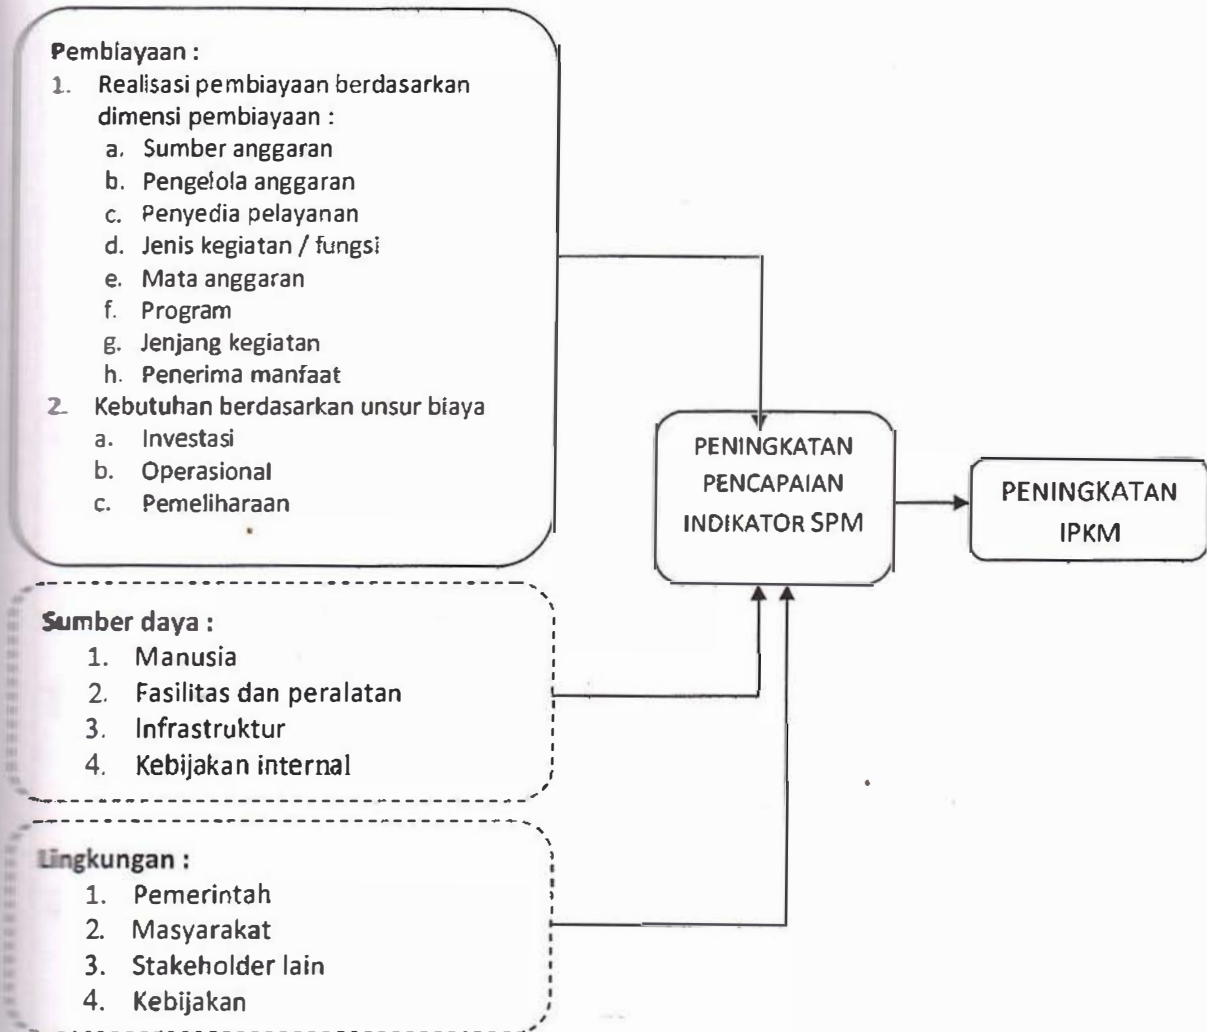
Pembiayaan :
1. Realisasi pembiayaan berdasarkan dimensi pembiayaan :
a. Sumber anggaran
b. Pengelola anggaran
c. Penyedia pelayanan
d. Jenis kegiatan / fungsi
e. Mata anggaran
f. Program
g. Jenjang kegiatan
h. Penerima manfaat
2. Kebutuhan berdasarkan unsur biaya
a. Investasi
b. Operasional
c. Pemeliharaan

Sumber daya :
1. Manusia
2. Fasilitas dan peralatan
3. Infrastruktur
4. Kebijakan internal

Lingkungan :
1. Pemerintah
2. Masyarakat
3. Stakeholder lain
4. Kebijakan

PENINGKATAN PENCAPAIAN INDIKATOR SPM

PENINGKATAN IPKM